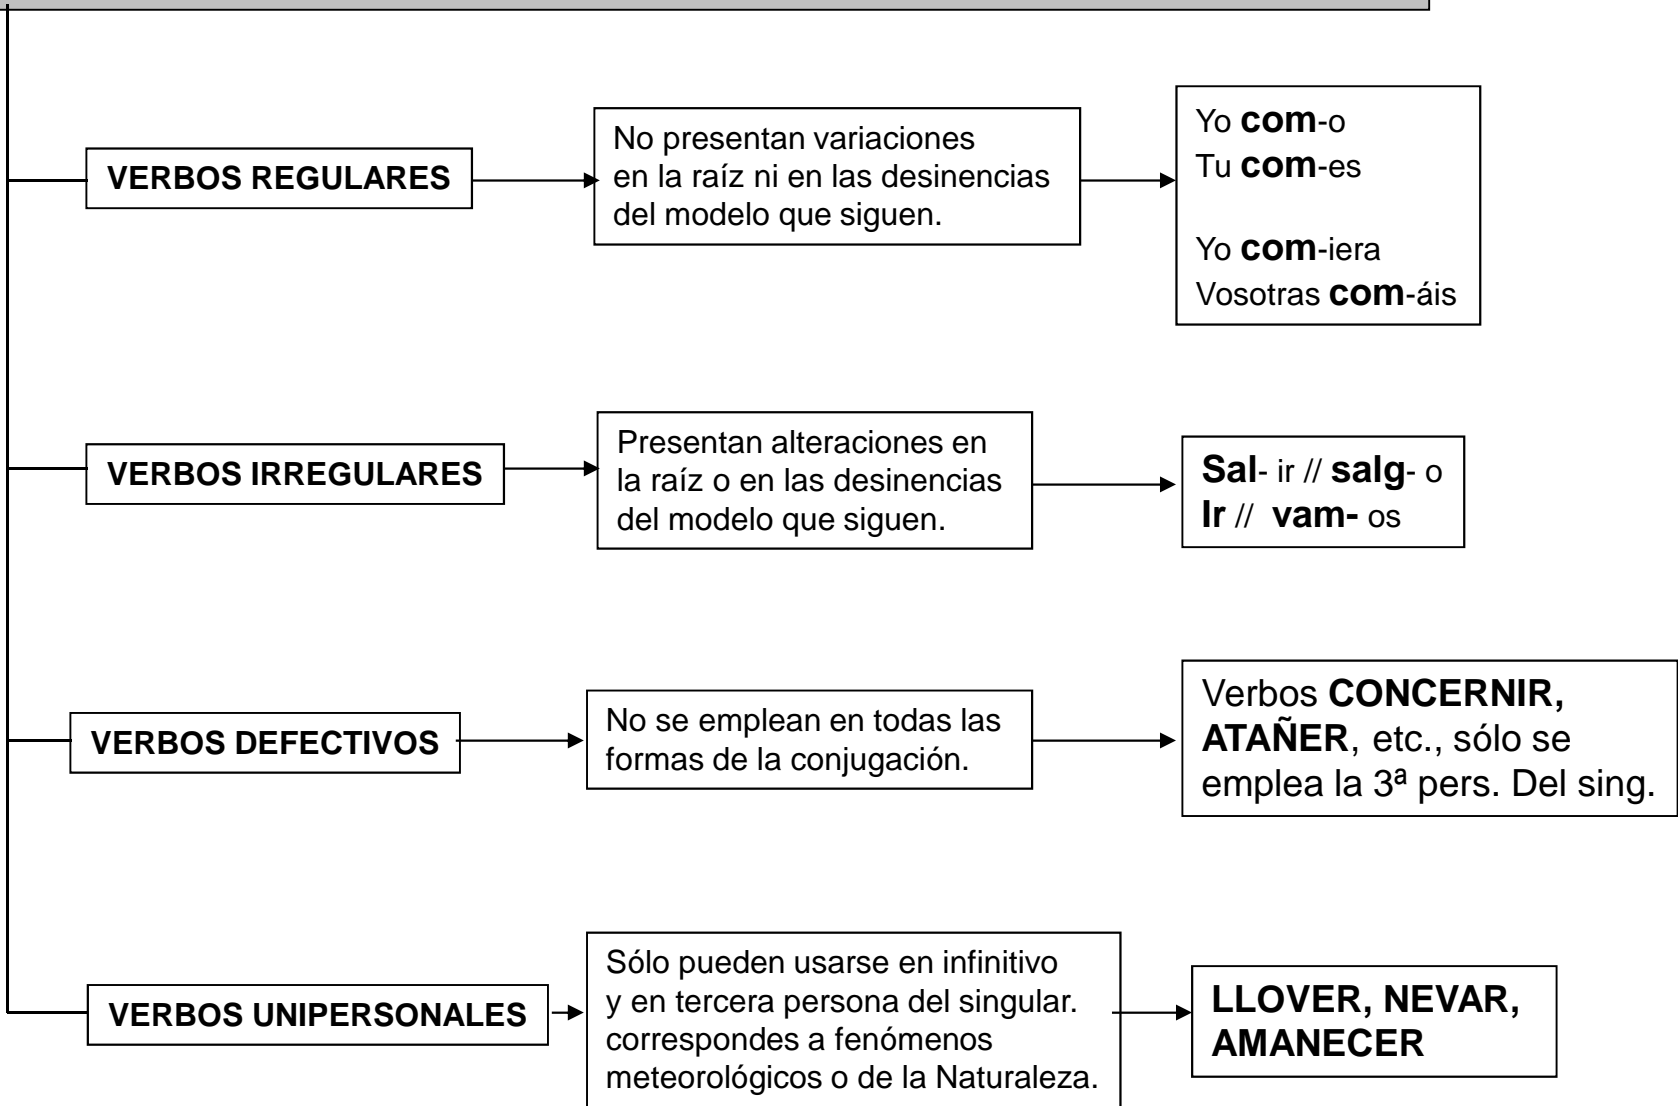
VERBOS REGULARES

No presentan variaciones en la raíz ni en las desinencias del modelo que siguen.

Yo **com**-o
Tu **com**-es

Yo **com**-iera
Vosotras **com**-áis

VERBOS IRREGULARES

Presentan alteraciones en la raíz o en las desinencias del modelo que siguen.

**Sal**- ir // **salg**- o
**Ir** // **vam-** os

VERBOS DEFECTIVOS

No se emplean en todas las formas de la conjugación.

Verbos **CONCERNIR, ATAÑER**, etc., sólo se emplea la 3ª pers. Del sing.

VERBOS UNIPERSONALES

Sólo pueden usarse en infinitivo y en tercera persona del singular. correspondes a fenómenos meteorológicos o de la Naturaleza.

LLOVER, NEVAR, AMANECER